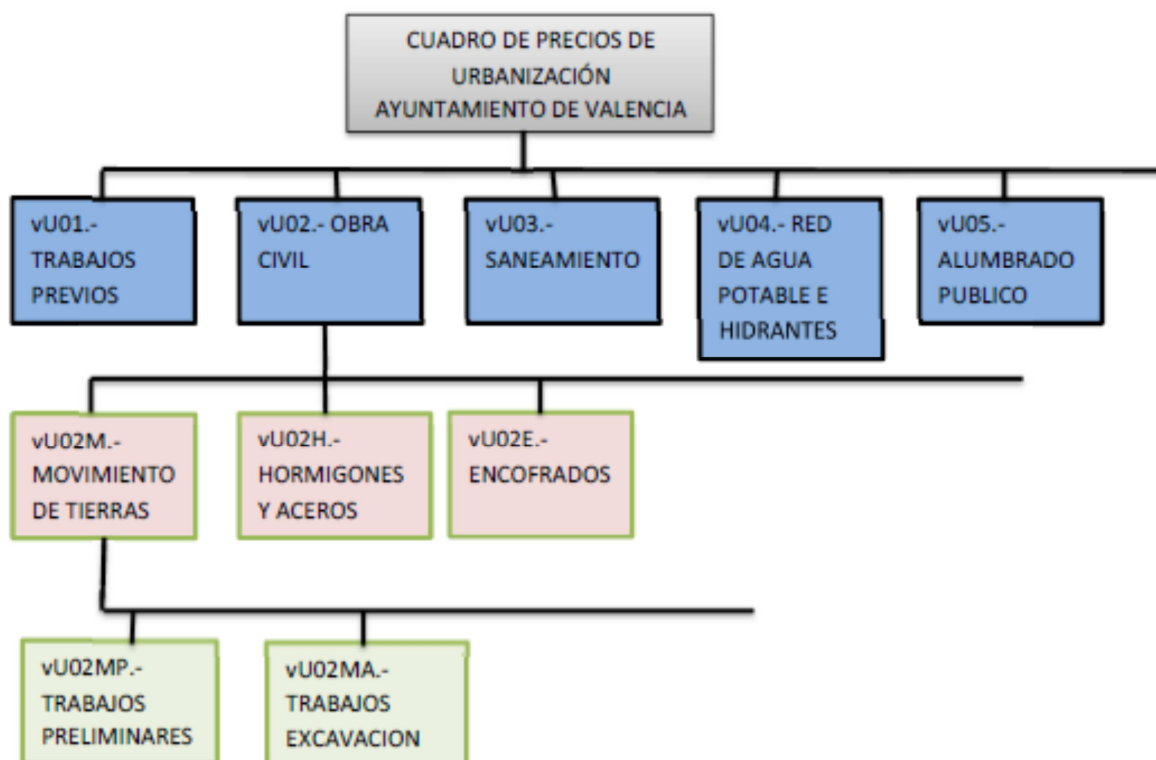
CUADRO DE PRECIOS DE URBANIZACIÓN AYUNTAMIENTO DE VALENCIA

vU01.- TRABAJOS PREVIOS

vU02.- OBRA CIVIL

vU03.- SANEAMIENTO

vU04.- RED DE AGUA POTABLE E HIDRANTES

vU05.- ALUMBRADO PUBLICO

vU02M.- MOVIMIENTO DE TIERRAS

vU02H.- HORMIGONES Y ACEROS

vU02E.- ENCOFRADOS

vU02MP.- TRABAJOS PRELIMINARES

vU02MA.- TRABAJOS EXCAVACION